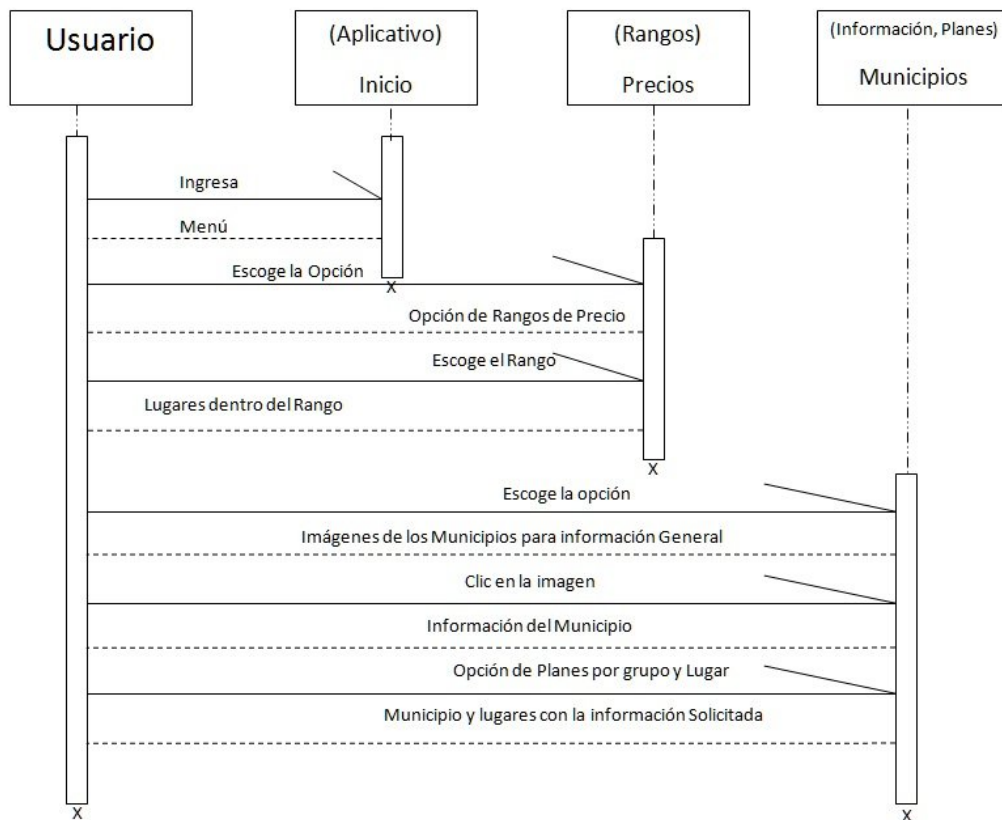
Usuario

(Aplicativo)
Inicio

(Rangos)
Precios

(Información, Planes)
Municipios

Ingresa

Menú

Escoge la Opción

X

Opción de Rangos de Precio

Escoge el Rango

Lugares dentro del Rango

X

Escoge la opción

Imágenes de los Municipios para información General

Clic en la imagen

Información del Municipio

Opción de Planes por grupo y Lugar

Municipio y lugares con la información Solicitada

X

X